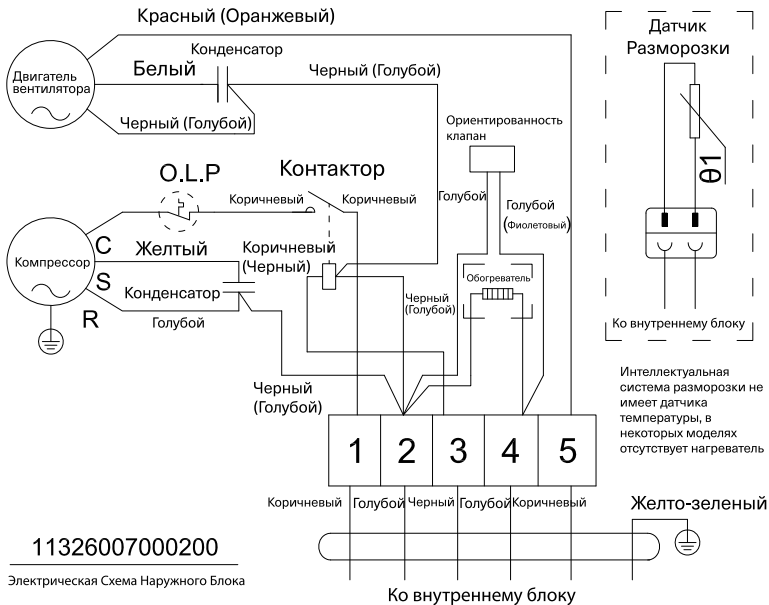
Красный (Оранжевый)

Двигатель вентилятора

Конденсатор

Белый

Черный (Голубой)

Черный (Голубой)

Ориентированность клапан

O.L.P

Контактор

Коричневый

Коричневый

Голубой

Голубой (Фиолетовый)

Компрессор

C

S

R

Желтый

Коричневый (Черный)

Конденсатор

Голубой

Обогреватель

Черный (Голубой)

Черный (Голубой)

Датчик Разморозки

θ1

Ко внутреннему блоку

Интеллектуальная система разморозки не имеет датчика температуры, в некоторых моделях отсутствует нагреватель

| 1 | 2 | 3 | 4 | 5 |
|---|---|---|---|---|

Коричневый

Голубой

Черный

Голубой

Коричневый

Желто-зеленый

11326007000200

Электрическая Схема Наружного Блока

Ко внутреннему блоку